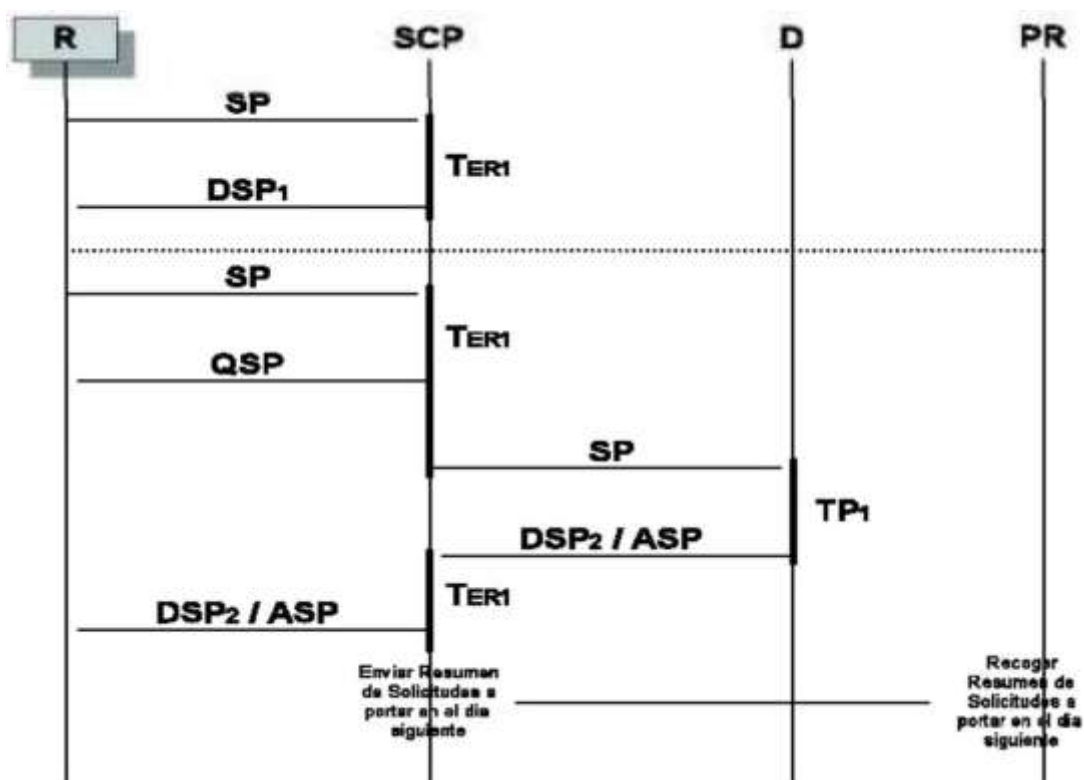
R

SCP

D

PR

SP

$T_{ER1}$

$DSP_1$

SP

$T_{ER1}$

QSP

SP

$TP_1$

$DSP_2$ / ASP

$T_{ER1}$

$DSP_2$ / ASP

Enviar Resumen de Solicitudes a portar en el dia siguiente

Recoger Resumen de Solicitudes a portar en el dia siguiente